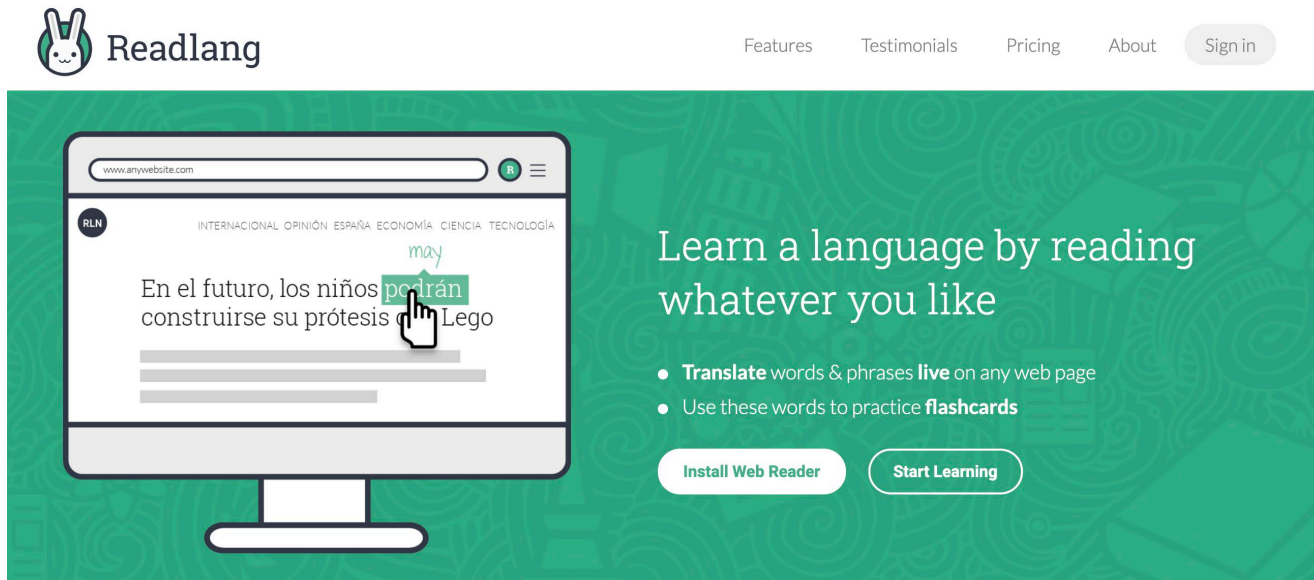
Readlang

Features Testimonials Pricing About Sign in

www.anywebsite.com

R

RLN

INTERNACIONAL OPINIÓN ESPAÑA ECONOMÍA CIENCIA TECNOLOGÍA

may

En el futuro, los niños podrán construirse su prótesis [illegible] Lego

Learn a language by reading whatever you like

• Translate words & phrases live on any web page
• Use these words to practice flashcards

Install Web Reader

Start Learning